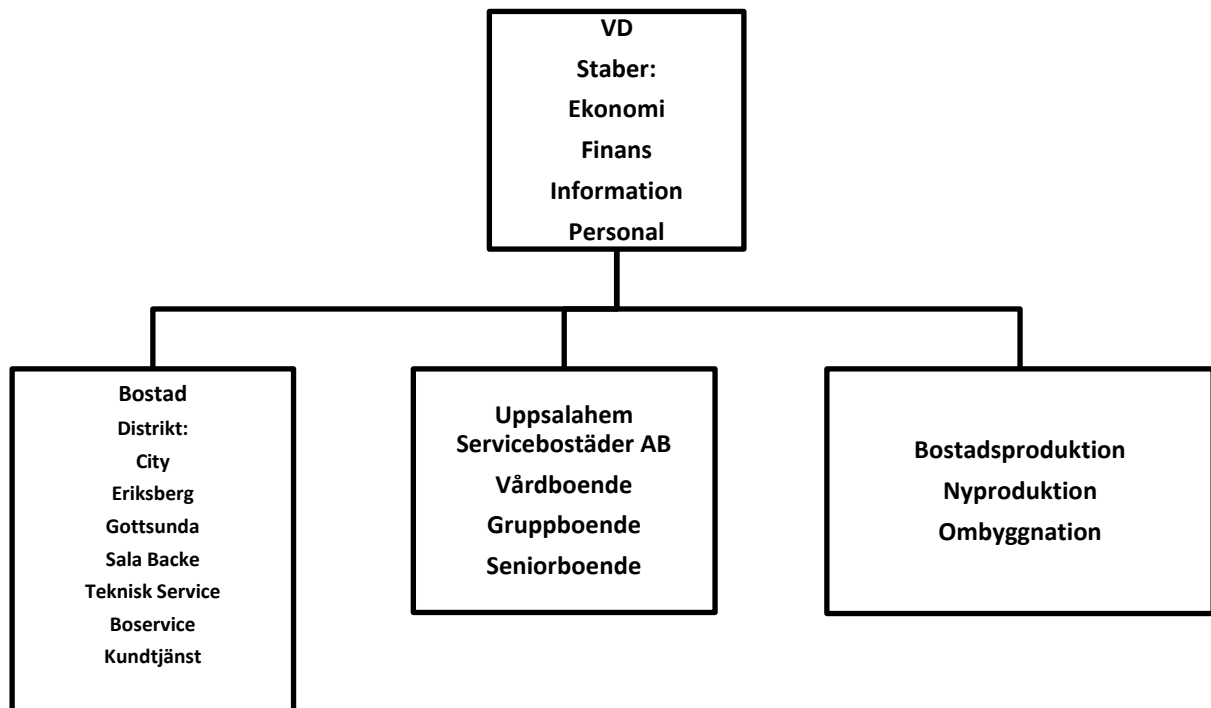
VD
Staber:
Ekonomi
Finans
Information
Personal

Bostad
Distrikt:
City
Eriksberg
Gottsunda
Sala Backe
Teknisk Service
Boservice
Kundtjänst

Uppsalahem Servicebostäder AB
Vårdboende
Gruppboende
Seniorboende

Bostadsproduktion
Nyproduktion
Ombyggnation